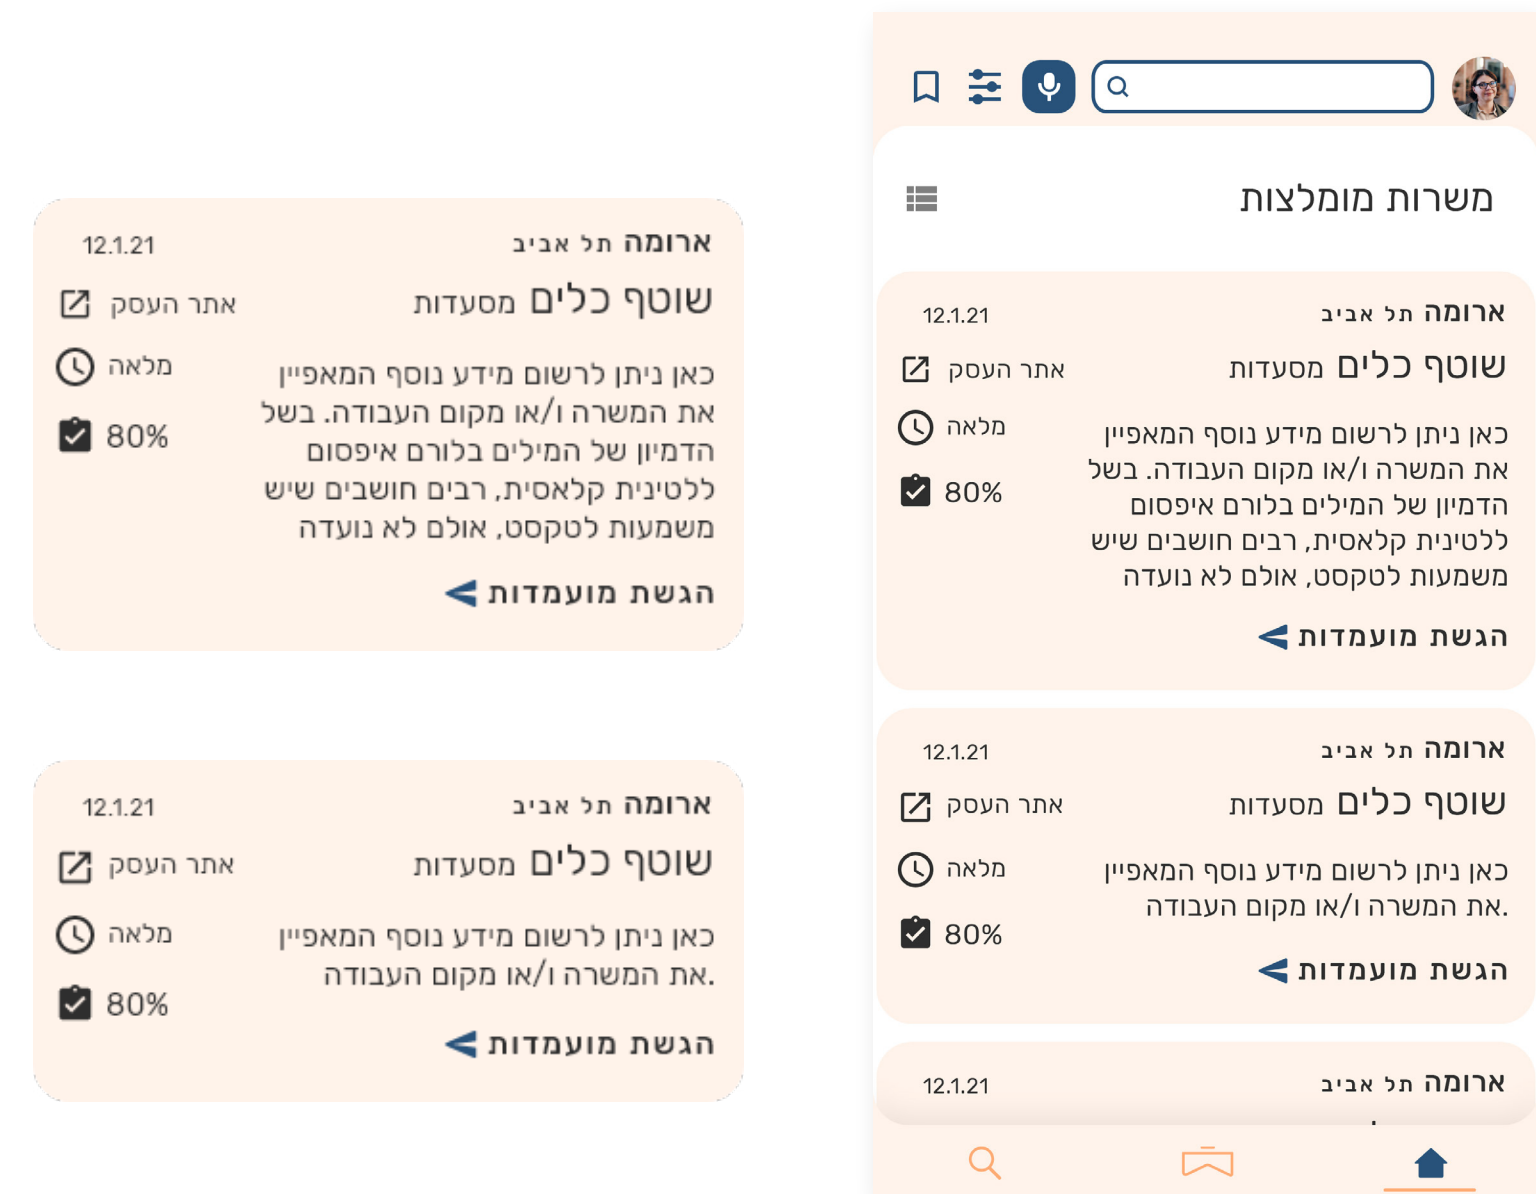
ארומה תל אביב 12.1.21
שוטף כלים מסעדות
אתר העסק
מלאה
80%
כאן ניתן לרשום מידע נוסף המאפיין את המשרה ו/או מקום העבודה. בשל הדמיון של המילים בלורם איפסום ללטינית קלאסית, רבים חושבים שיש משמעות לטקסט, אולם לא נועדה
הגשת מועמדות

ארומה תל אביב 12.1.21
שוטף כלים מסעדות
אתר העסק
מלאה
80%
כאן ניתן לרשום מידע נוסף המאפיין את המשרה ו/או מקום העבודה.
הגשת מועמדות

משרות מומלצות

ארומה תל אביב 12.1.21
שוטף כלים מסעדות
אתר העסק
מלאה
80%
כאן ניתן לרשום מידע נוסף המאפיין את המשרה ו/או מקום העבודה. בשל הדמיון של המילים בלורם איפסום ללטינית קלאסית, רבים חושבים שיש משמעות לטקסט, אולם לא נועדה
הגשת מועמדות

ארומה תל אביב 12.1.21
שוטף כלים מסעדות
אתר העסק
מלאה
80%
כאן ניתן לרשום מידע נוסף המאפיין את המשרה ו/או מקום העבודה.
הגשת מועמדות

ארומה תל אביב 12.1.21